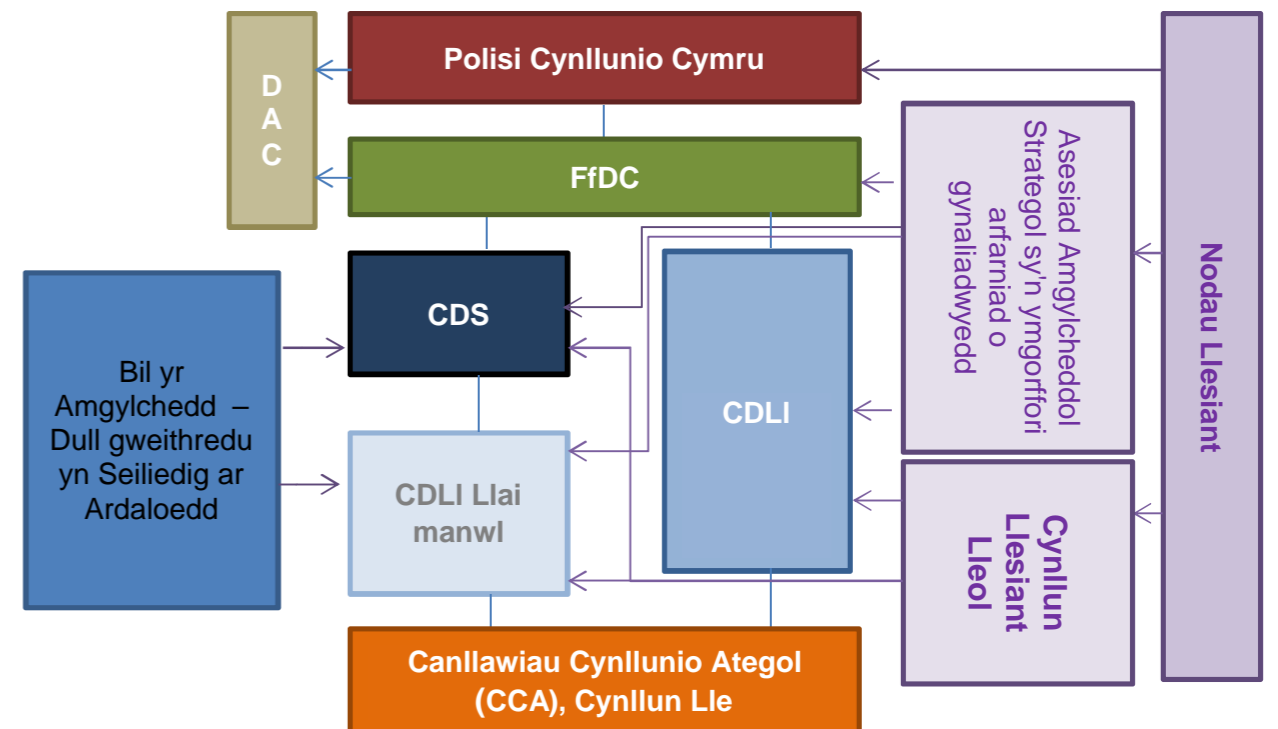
DAC

Polisi Cynllunio Cymru

FfDC

CDS

CDLI

CDLI Llai manwl

Bil yr Amgylchedd – Dull gweithredu yn Seiliedig ar Ardaloedd

Asesiad Amgylcheddol Strategol sy'n ymgorffori arfarniad o gynaliadwyedd

Cynllun Llesiant Lleol

Nodau Llesiant

Canllawiau Cynllunio Ategol (CCA), Cynllun Lle